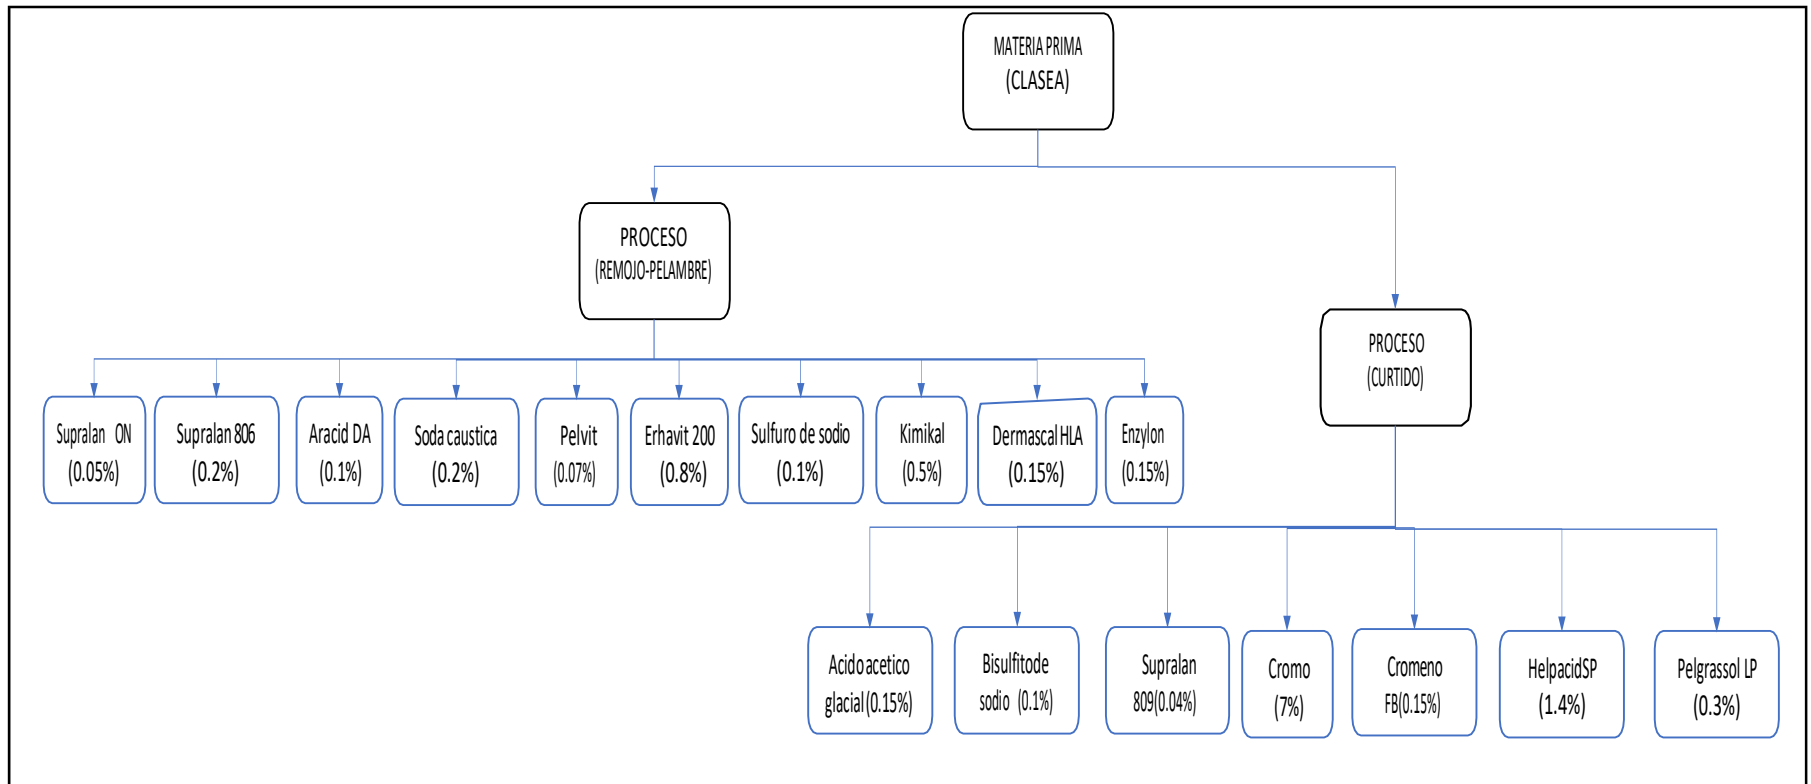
MATERIA PRIMA
(CLASEA)

PROCESO
(REMOJO-PELAMBRE)

PROCESO
(CURTIDO)

Supralan ON
(0.05%)

Supralan 806
(0.2%)

Aracid DA
(0.1%)

Soda caustica
(0.2%)

Pelvit
(0.07%)

Erhavit 200
(0.8%)

Sulfuro de sodio
(0.1%)

Kimikal
(0.5%)

Dermascal HLA
(0.15%)

Enzylon
(0.15%)

Acido acetico glacial (0.15%)

Bisulfitode sodio (0.1%)

Supralan 809(0.04%)

Cromo
(7%)

Cromeno FB(0.15%)

HelpacidSP
(1.4%)

Pelgrassol LP
(0.3%)